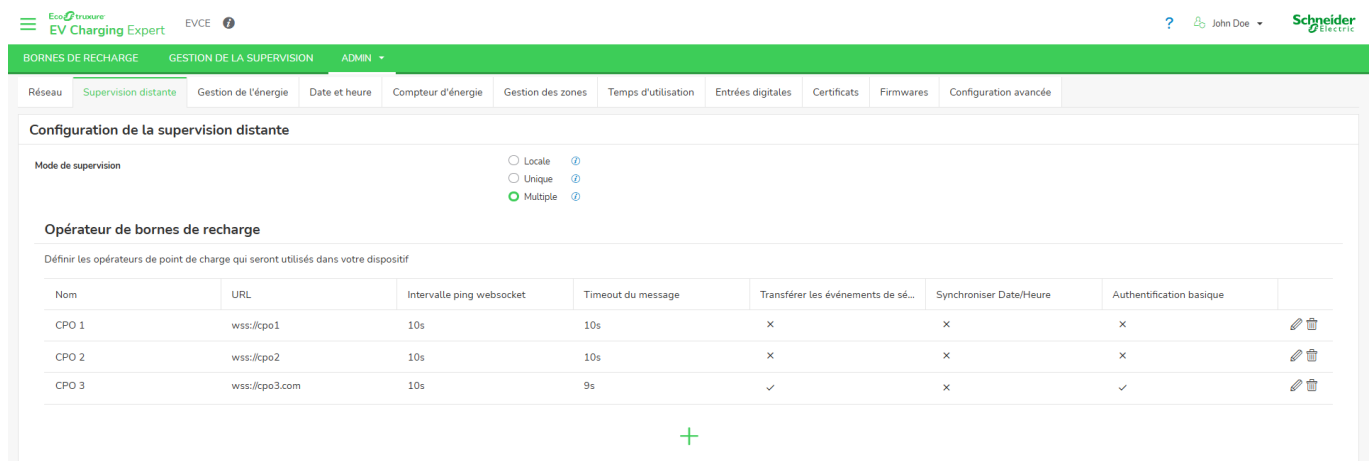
EcoStruxure EV Charging Expert EVCE

? John Doe Schneider Electric

BORNES DE RECHARGE GESTION DE LA SUPERVISION ADMIN

Réseau Supervision distante Gestion de l'énergie Date et heure Compteur d'énergie Gestion des zones Temps d'utilisation Entrées digitales Certificats Firmwares Configuration avancée

Configuration de la supervision distante

Mode de supervision

Locale
Unique
Multiple

Opérateur de bornes de recharge

Définir les opérateurs de point de charge qui seront utilisés dans votre dispositif

| Nom | URL | Intervalle ping websocket | Timeout du message | Transférer les événements de sé... | Synchroniser Date/Heure | Authentification basique |
|---|---|---|---|---|---|---|
| CPO 1 | wss://cpo1 | 10s | 10s | × | × | × |
| CPO 2 | wss://cpo2 | 10s | 10s | × | × | × |
| CPO 3 | wss://cpo3.com | 10s | 9s | ✓ | × | ✓ |

+